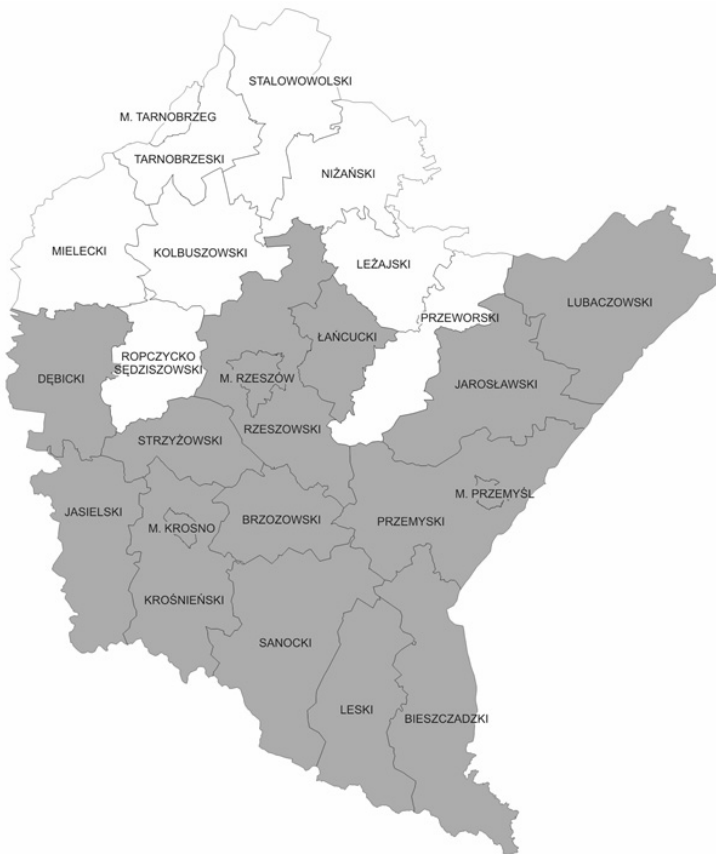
STALOWOWOLSKI
M. TARNOBRZEG
TARNOBRZESKI
NIŻAŃSKI
MIELECKI
KOLBUSZOWSKI
LEŻAJSKI
LUBACZOWSKI
PRZEWORSKI
ŁAŃCUCKI
ROPCZYCKO SĘDZISZOWSKI
DĘBICKI
M. RZESZÓW
JAROSŁAWSKI
RZESZOWSKI
STRZYŻOWSKI
M. PRZEMYŚL
JASIELSKI
M. KROSNO
BRZOZOWSKI
PRZEMYSKI
KROŚNIEŃSKI
SANOCKI
LESKI
BIESZCZADZKI